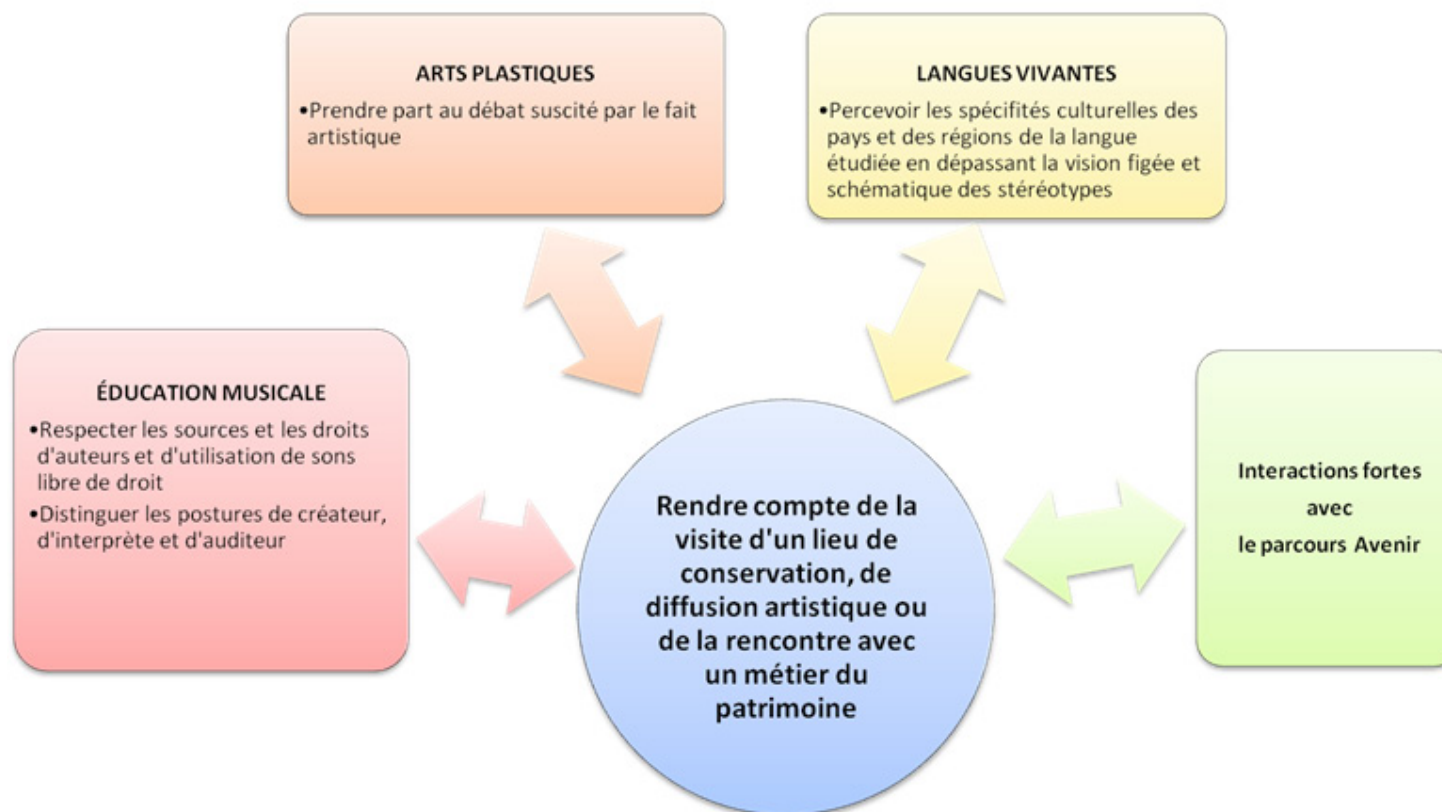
ARTS PLASTIQUES
•Prendre part au débat suscité par le fait artistique

LANGUES VIVANTES
•Percevoir les spécifités culturelles des pays et des régions de la langue étudiée en dépassant la vision figée et schématique des stéréotypes

ÉDUCATION MUSICALE
•Respecter les sources et les droits d'auteurs et d'utilisation de sons libre de droit
•Distinguer les postures de créateur, d'interprète et d'auditeur

Rendre compte de la visite d'un lieu de conservation, de diffusion artistique ou de la rencontre avec un métier du patrimoine

Interactions fortes avec le parcours Avenir